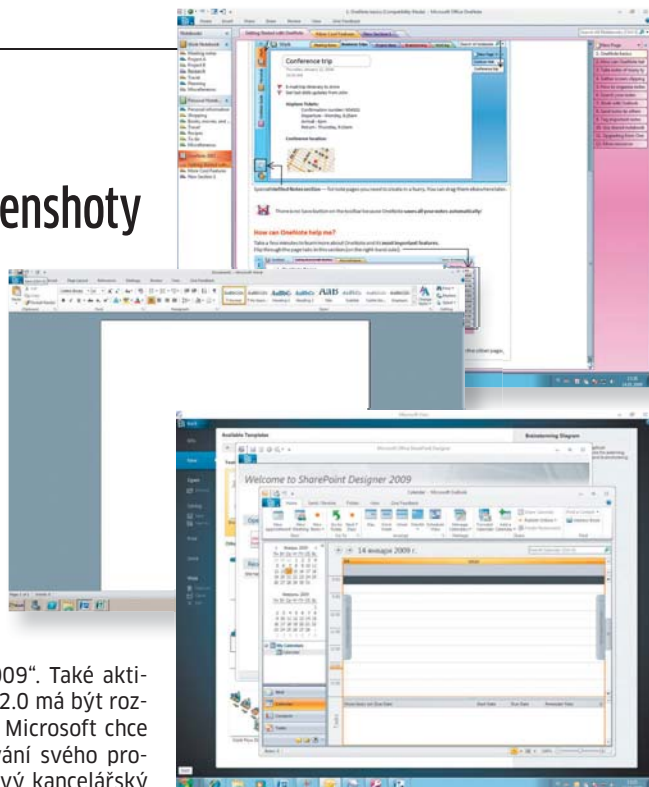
enshoty

Conference trip

How can OneNote help me?

Welcome to SharePoint Designer 2009

14 января 2009 г.

Available Templates

Brainstorming Diagram

009". Také akti- 2.0 má být roz- Microsoft chce vání svého pro- vý kancelářský